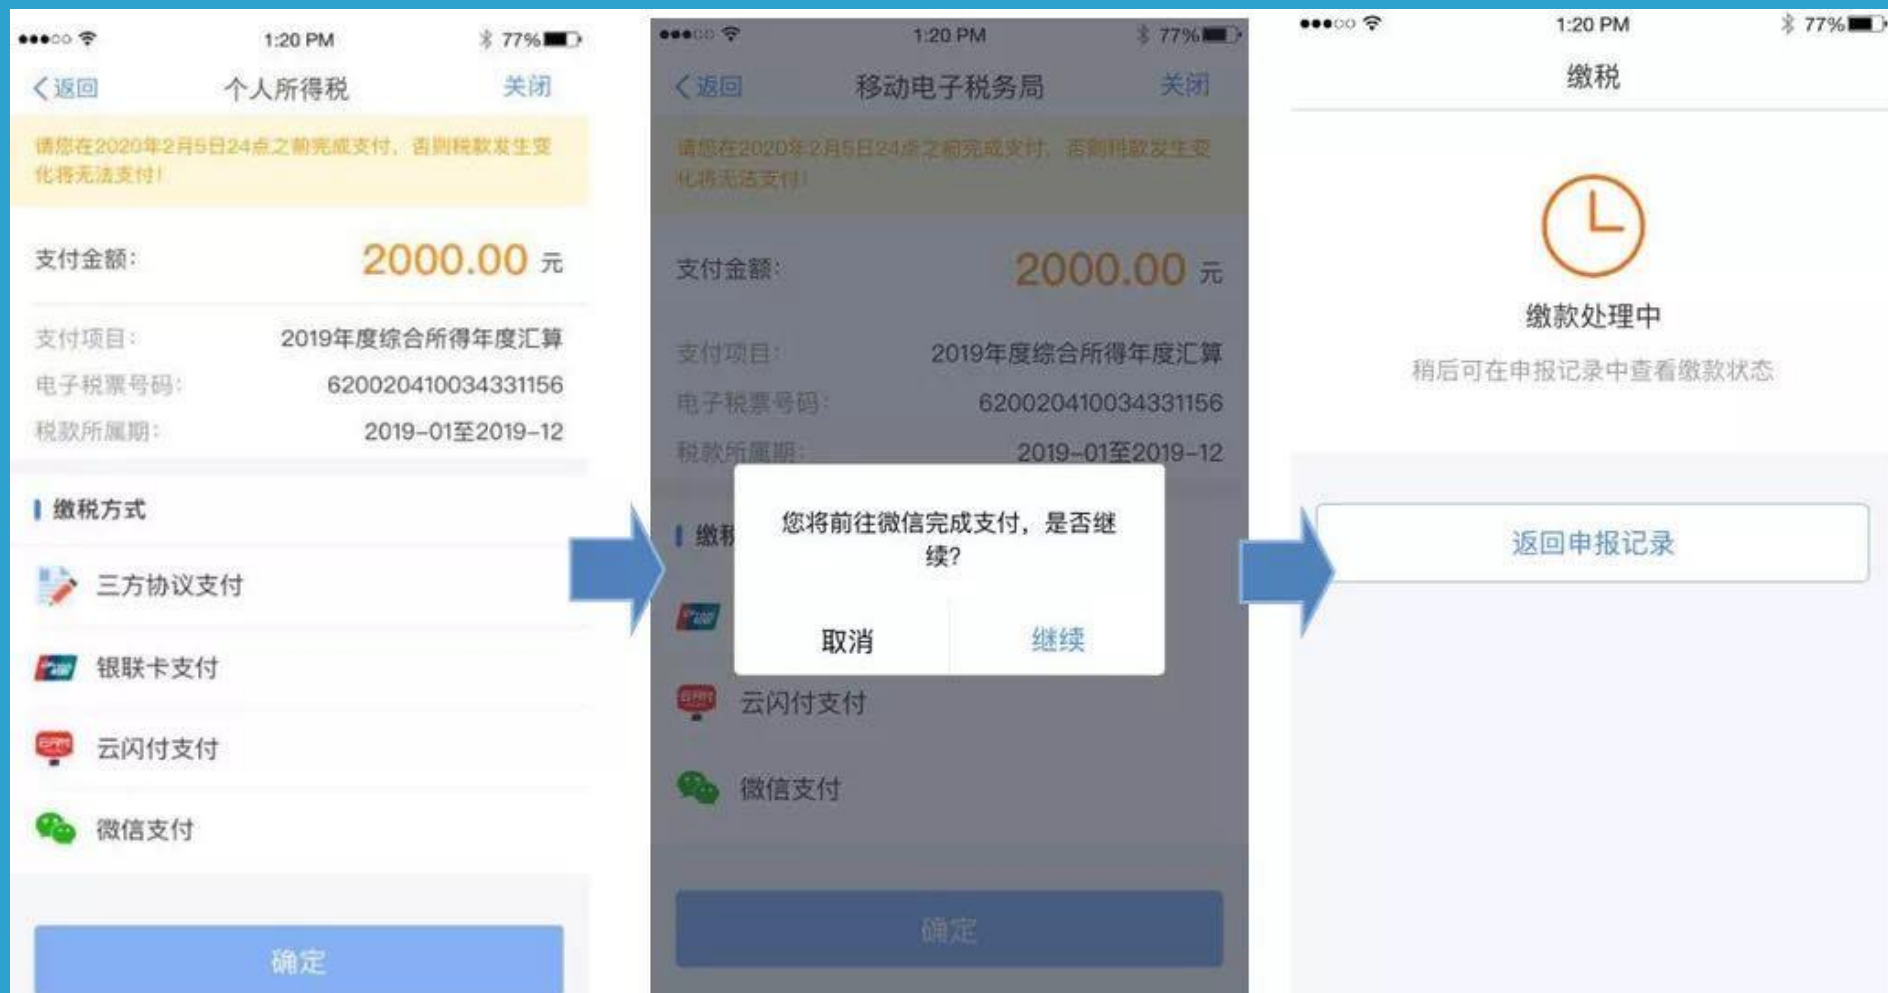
1:20 PM 77%

返回 个人所得税 关闭

请您在2020年2月5日24点之前完成支付，否则税款发生变化将无法支付！

支付金额： 2000.00 元

支付项目： 2019年度综合所得年度汇算

电子税票号码： 620020410034331156

税款所属期： 2019-01至2019-12

缴税方式

三方协议支付

银联卡支付

云闪付支付

微信支付

确定

1:20 PM 77%

返回 移动电子税务局 关闭

请您在2020年2月5日24点之前完成支付，否则税款发生变化将无法支付！

支付金额： 2000.00 元

支付项目： 2019年度综合所得年度汇算

电子税票号码： 620020410034331156

税款所属期： 2019-01至2019-12

缴税

您将前往微信完成支付，是否继续？

取消 继续

云闪付支付

微信支付

确定

1:20 PM 77%

缴税

缴款处理中

稍后可在申报记录中查看缴款状态

返回申报记录